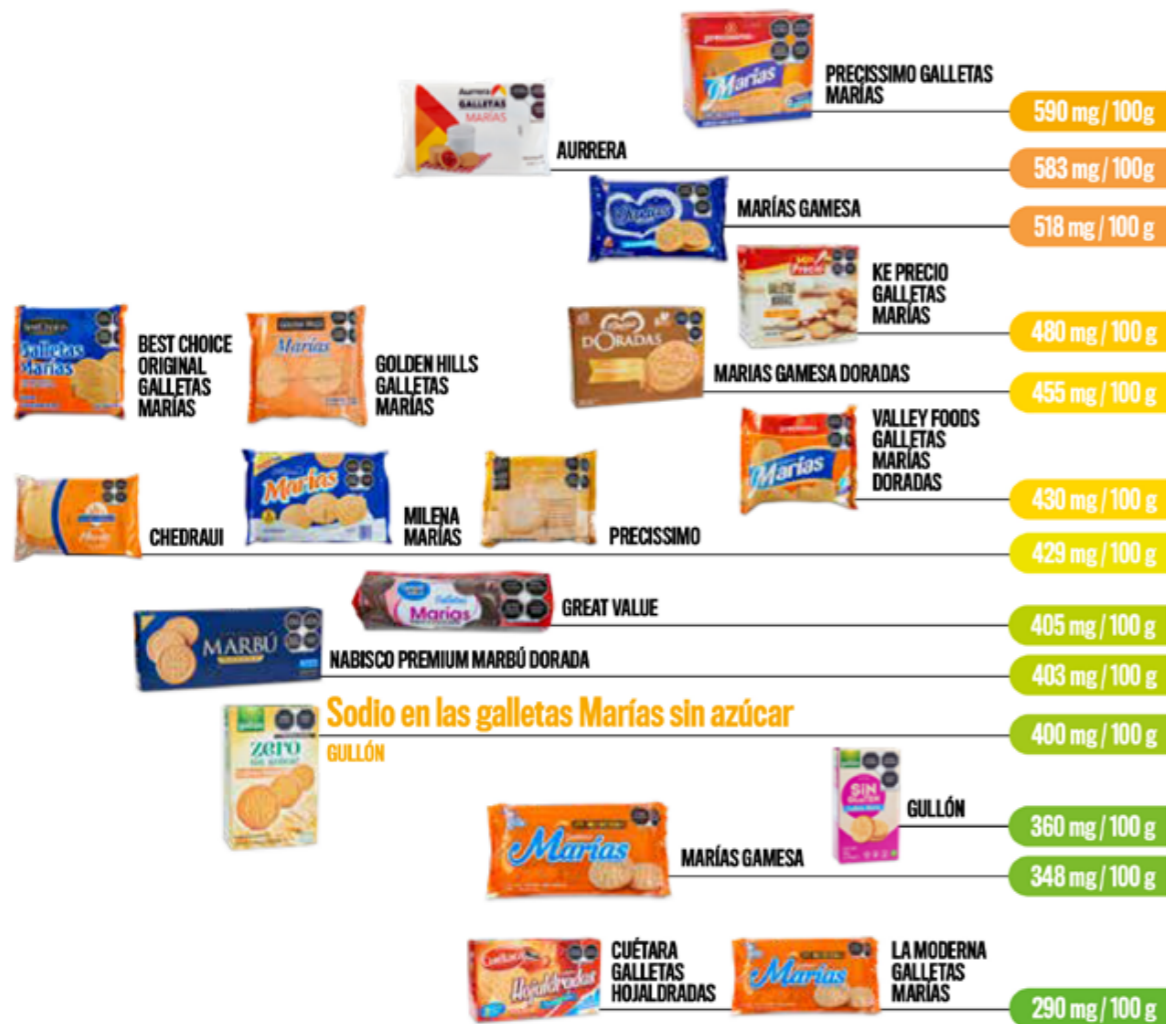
PRECISSIMO GALLETAS MARÍAS
590 mg / 100g

AURRERA
583 mg / 100g

MARÍAS GAMESA
518 mg / 100 g

KE PRECIO GALLETAS MARÍAS
480 mg / 100 g

BEST CHOICE ORIGINAL GALLETAS MARÍAS

GOLDEN HILLS GALLETAS MARÍAS

MARIAS GAMESA DORADAS
455 mg / 100 g

VALLEY FOODS GALLETAS MARÍAS DORADAS
430 mg / 100 g

CHEDRAUI

MILENA MARÍAS

PRECISSIMO
429 mg / 100 g

GREAT VALUE
405 mg / 100 g

NABISCO PREMIUM MARBÚ DORADA
403 mg / 100 g

Sodio en las galletas Marías sin azúcar

GULLÓN
400 mg / 100 g

GULLÓN
360 mg / 100 g

MARÍAS GAMESA
348 mg / 100 g

CUÉTARA GALLETAS HOJALDRADAS

LA MODERNA GALLETAS MARÍAS
290 mg / 100 g